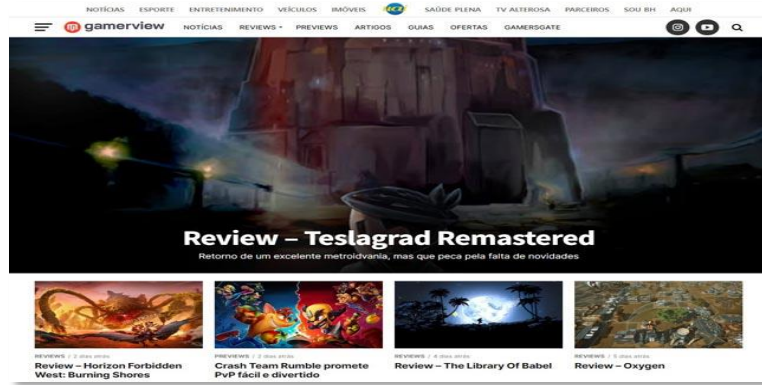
NOTÍCIAS ESPORTE ENTRETENIMENTO VEÍCULOS IMÓVEIS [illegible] SAÚDE PLENA TV ALTEROSA PARCEIROS SOU BH AQUI

gamerview NOTÍCIAS REVIEWS PREVIEWS ARTIGOS GUIAS OFERTAS GAMERSGATE

Review – Teslagrad Remastered

Retorno de um excelente metroidvania, mas que peca pela falta de novidades

REVIEWS / 2 dias atrás
Review – Horizon Forbidden West: Burning Shores

PREVIEWS / 2 dias atrás
Crash Team Rumble promete PvP fácil e divertido

REVIEWS / 4 dias atrás
Review – The Library Of Babel

REVIEWS / 5 dias atrás
Review – Oxygen